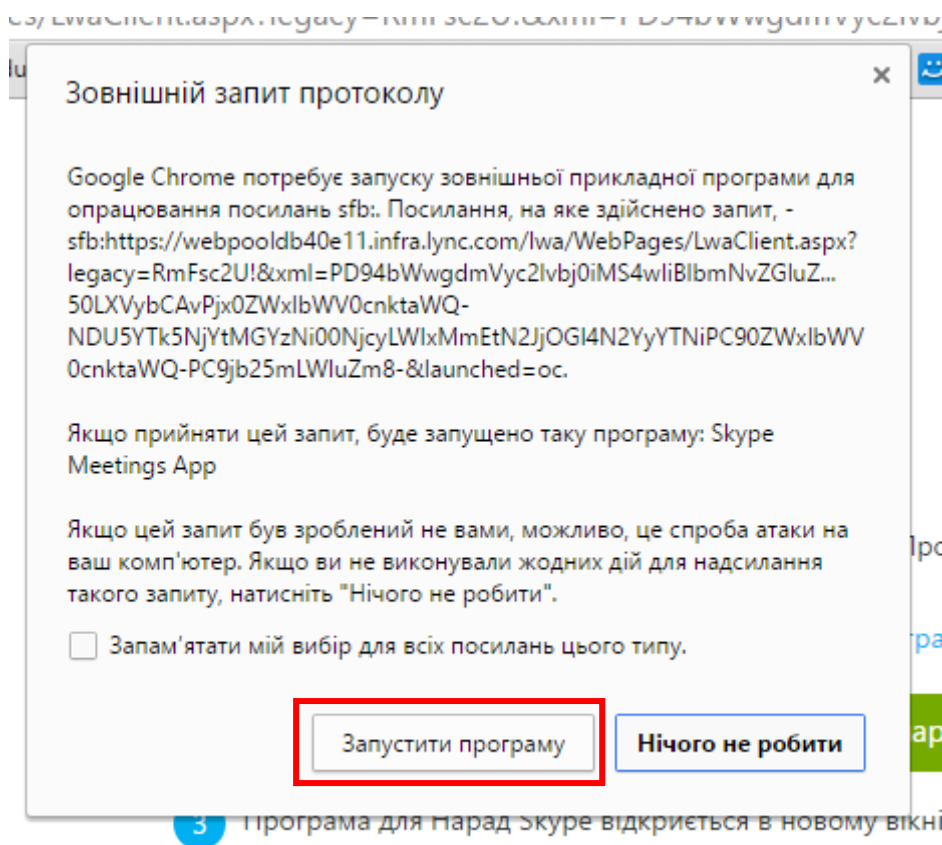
Зовнішній запит протоколу

×

Google Chrome потребує запуску зовнішньої прикладної програми для опрацювання посилань sfb:. Посилання, на яке здійснено запит, - sfb:https://webpooldb40e11.infra.lync.com/lwa/WebPages/LwaClient.aspx?legacy=RmFsc2U!&xml=PD94bWwgdmVyc2lvbj0iMS4wliBlbmNvZGluZ...50LXVybCAvPjx0ZWxlbWV0cnktaWQ-NDU5YTk5NjYtMGYzNi00NjcyLWIxMmEtN2JjOGI4N2YyYTNiPC90ZWxlbWV0cnktaWQ-PC9jb25mLWluZm8-&launched=oc.

Якщо прийняти цей запит, буде запущено таку програму: Skype Meetings App

Якщо цей запит був зроблений не вами, можливо, це спроба атаки на ваш комп'ютер. Якщо ви не виконували жодних дій для надсилання такого запиту, натисніть "Нічого не робити".

Запам'ятати мій вибір для всіх посилань цього типу.

Запустити програму

Нічого не робити

3 Програма для Нарад Skype відкриється в новому вікні